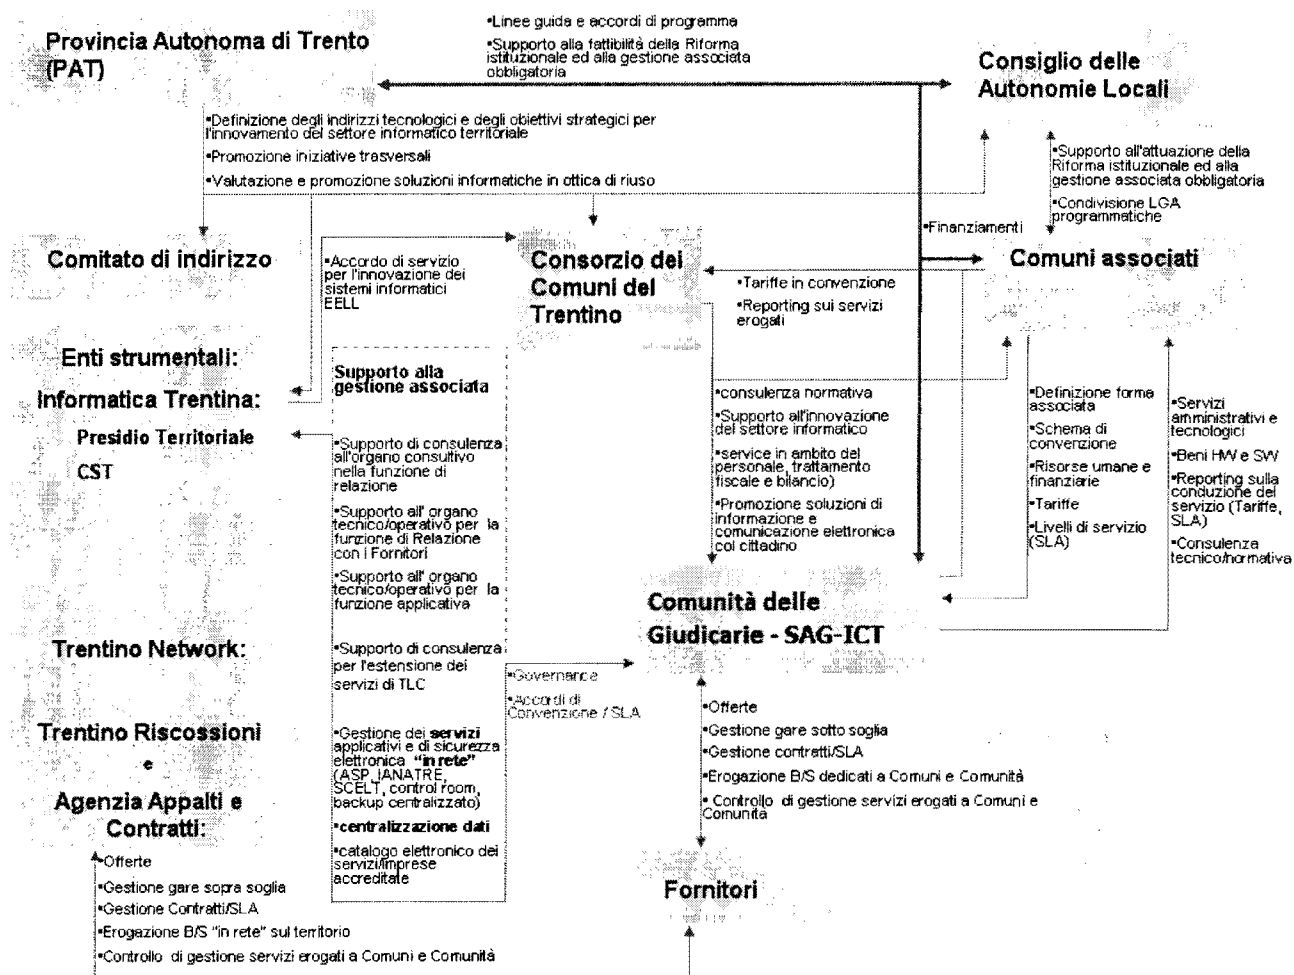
Provincia Autonoma di Trento (PAT)

•Linee guida e accordi di programma
•Supporto alla fattibilità della Riforma istituzionale ed alla gestione associata obbligatoria

Consiglio delle Autonomie Locali

•Definizione degli indirizzi tecnologici e degli obiettivi strategici per l'innovamento del settore informatico territoriale
•Promozione iniziative trasversali
•Valutazione e promozione soluzioni informatiche in ottica di riuso

•Supporto all'attuazione della Riforma istituzionale ed alla gestione associata obbligatoria
•Condivisione LGA programmatiche

•Finanziamenti

Comitato di indirizzo

•Accordo di servizio per l'innovazione dei sistemi informatici EELL

Consorzio dei Comuni del Trentino

•Tariffe in convenzione
•Reporting sui servizi erogati

Comuni associati

Enti strumentali:
Informatica Trentina:
Presidio Territoriale
CST

Supporto alla gestione associata

•Supporto di consulenza all'organo consultivo nella funzione di relazione
•Supporto all' organo tecnico/operativo per la funzione di Relazione con i Fornitori
•Supporto all' organo tecnico/operativo per la funzione applicativa
•Supporto di consulenza per l'estensione dei servizi di TLC
•Gestione dei servizi applicativi e di sicurezza elettronica "in rete" (ASP, JANATRE, SCELT, control room, backup centralizzato)
•centralizzazione dati
•catalogo elettronico dei servizi/imprese accreditate

•consulenza normativa
•Supporto all'innovazione del settore informatico
•service in ambito del personale, trattamento fiscale e bilancio)
•Promozione soluzioni di informazione e comunicazione elettronica col cittadino

•Definizione forme associata
•Schema di convenzione
•Risorse umane e finanziarie
•Tariffe
•Livelli di servizio (SLA)

•Servizi amministrativi e tecnologici
•Beni HW e SW
•Reporting sulla conduzione del servizio (Tariffe, SLA)
•Consulenza tecnico/normativa

Comunità delle Giudicarie - SAG-ICT

Trentino Network:

•Governance
•Accordi di Convenzione / SLA

Trentino Riscossioni
e
Agenzia Appalti e Contratti:

•Offerte
•Gestione gare sotto soglia
•Gestione contratti/SLA
•Erogazione B/S dedicati a Comuni e Comunità
• Controllo di gestione servizi erogati a Comuni e Comunità

Fornitori

•Offerte
•Gestione gare sopra soglia
•Gestione Contratti/SLA
•Erogazione B/S "in rete" sul territorio
•Controllo di gestione servizi erogati a Comuni e Comunità